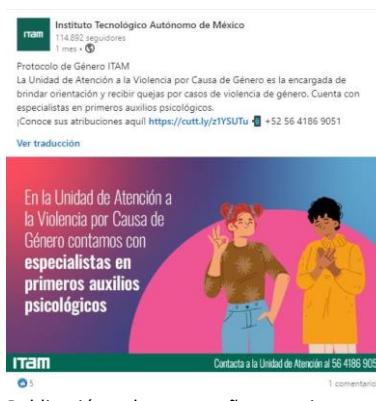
ITAM Instituto Tecnológico Autónomo de México
114.892 seguidores
1 mes •

Protocolo de Género ITAM
La Unidad de Atención a la Violencia por Causa de Género es la encargada de brindar orientación y recibir quejas por casos de violencia de género. Cuenta con especialistas en primeros auxilios psicológicos.
¡Conoce sus atribuciones aquí! https://cutt.ly/z1YSUTu +52 56 4186 9051

Ver traducción

En la Unidad de Atención a la Violencia por Causa de Género contamos con especialistas en primeros auxilios psicológicos

ITAM
Contacta a la Unidad de Atención al 56 4186 905

5
1 comentario

Publicación en las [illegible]